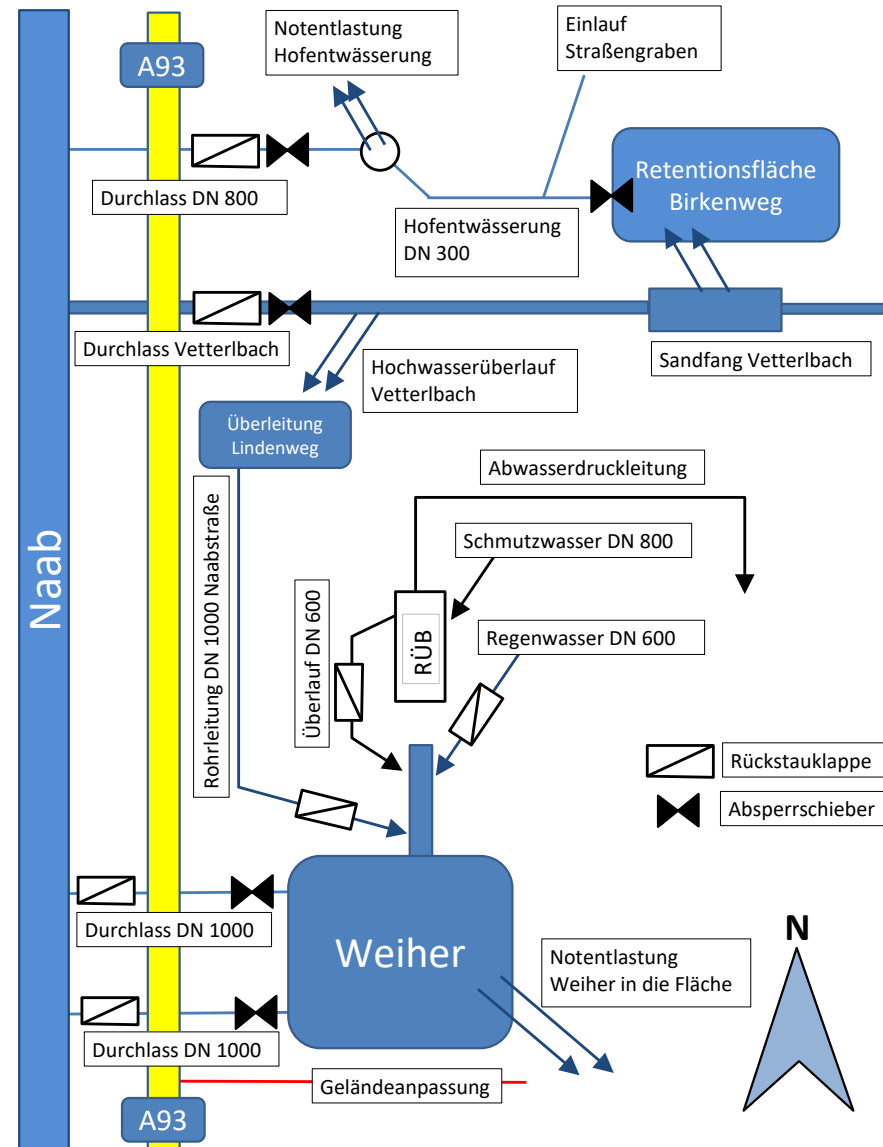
A93

Notentlastung Hofentwässerung

Einlauf Straßengraben

Retentionsfläche Birkenweg

Durchlass DN 800

Hofentwässerung DN 300

Durchlass Vetterlbach

Sandfang Vetterlbach

Hochwasserüberlauf Vetterlbach

Überleitung Lindenweg

Abwasserdruckleitung

Schmutzwasser DN 800

Naab

Rohrleitung DN 1000 Naabstraße

Überlauf DN 600

RÜB

Regenwasser DN 600

Rückstauklappe

Absperrschieber

Durchlass DN 1000

Weiher

N

Notentlastung Weiher in die Fläche

Durchlass DN 1000

Geländeanpassung

A93